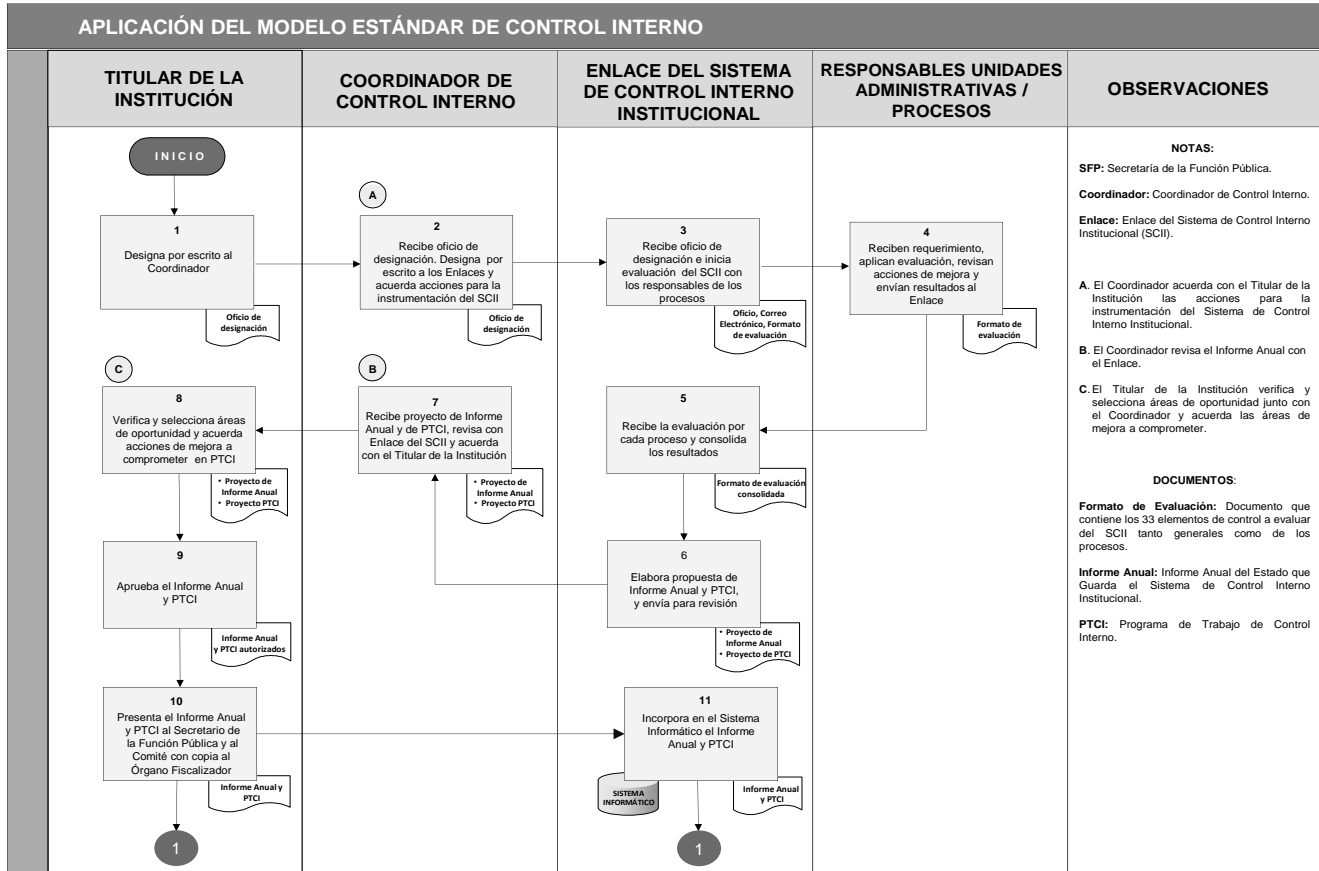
APLICACIÓN DEL MODELO ESTÁNDAR DE CONTROL INTERNO

TITULAR DE LA INSTITUCIÓN

COORDINADOR DE CONTROL INTERNO

ENLACE DEL SISTEMA DE CONTROL INTERNO INSTITUCIONAL

RESPONSABLES UNIDADES ADMINISTRATIVAS / PROCESOS

OBSERVACIONES

INICIO

1
Designa por escrito al Coordinador

Oficio de designación

A

2
Recibe oficio de designación. Designa por escrito a los Enlaces y acuerda acciones para la instrumentación del SCII

Oficio de designación

3
Recibe oficio de designación e inicia evaluación del SCII con los responsables de los procesos

Oficio, Correo Electrónico, Formato de evaluación

4
Reciben requerimiento, aplican evaluación, revisan acciones de mejora y envían resultados al Enlace

Formato de evaluación

C

8
Verifica y selecciona áreas de oportunidad y acuerda acciones de mejora a comprometer en PTCI

• Proyecto de Informe Anual
• Proyecto PTCI

B

7
Recibe proyecto de Informe Anual y de PTCI, revisa con Enlace del SCII y acuerda con el Titular de la Institución

• Proyecto de Informe Anual
• Proyecto PTCI

5
Recibe la evaluación por cada proceso y consolida los resultados

Formato de evaluación consolidada

9
Aprueba el Informe Anual y PTCI

Informe Anual y PTCI autorizados

6
Elabora propuesta de Informe Anual y PTCI, y envía para revisión

• Proyecto de Informe Anual
• Proyecto de PTCI

10
Presenta el Informe Anual y PTCI al Secretario de la Función Pública y al Comité con copia al Órgano Fiscalizador

Informe Anual y PTCI

11
Incorpora en el Sistema Informático el Informe Anual y PTCI

SISTEMA INFORMÁTICO

Informe Anual y PTCI

1

1

NOTAS:

SFP: Secretaría de la Función Pública.

Coordinador: Coordinador de Control Interno.

Enlace: Enlace del Sistema de Control Interno Institucional (SCII).

A. El Coordinador acuerda con el Titular de la Institución las acciones para la instrumentación del Sistema de Control Interno Institucional.

B. El Coordinador revisa el Informe Anual con el Enlace.

C. El Titular de la Institución verifica y selecciona áreas de oportunidad junto con el Coordinador y acuerda las áreas de mejora a comprometer.

DOCUMENTOS:

Formato de Evaluación: Documento que contiene los 33 elementos de control a evaluar del SCII tanto generales como de los procesos.

Informe Anual: Informe Anual del Estado que Guarda el Sistema de Control Interno Institucional.

PTCI: Programa de Trabajo de Control Interno.